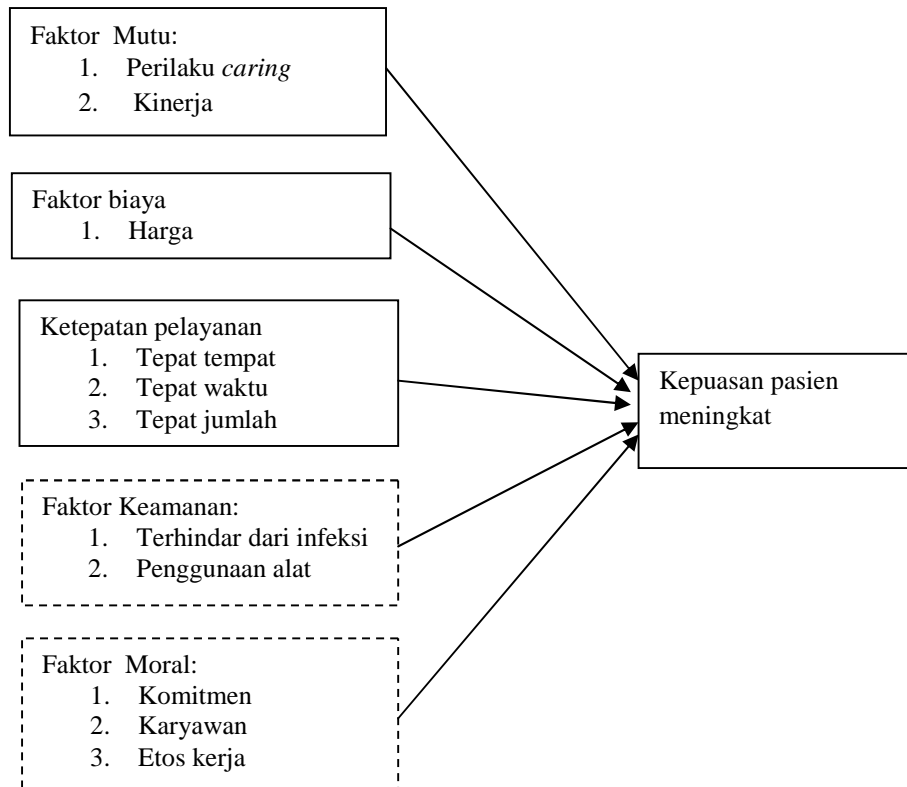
Faktor Mutu:
1. Perilaku *caring*
2. Kinerja

Faktor biaya
1. Harga

Ketepatan pelayanan
1. Tepat tempat
2. Tepat waktu
3. Tepat jumlah

Faktor Keamanan:
1. Terhindar dari infeksi
2. Penggunaan alat

Faktor Moral:
1. Komitmen
2. Karyawan
3. Etos kerja

Kepuasan pasien meningkat